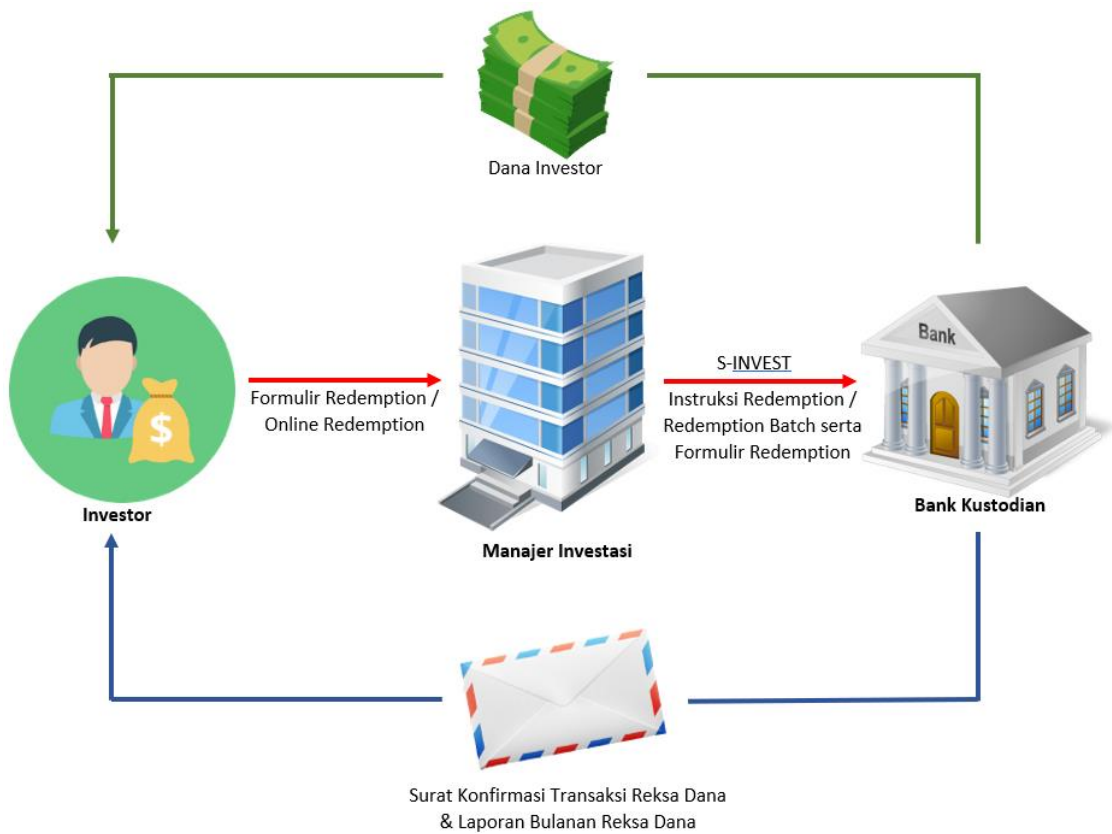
Dana Investor

Investor

Formulir Redemption / Online Redemption

Manajer Investasi

S-INVEST

Instruksi Redemption / Redemption Batch serta Formulir Redemption

Bank

Bank Kustodian

$

Surat Konfirmasi Transaksi Reksa Dana & Laporan Bulanan Reksa Dana